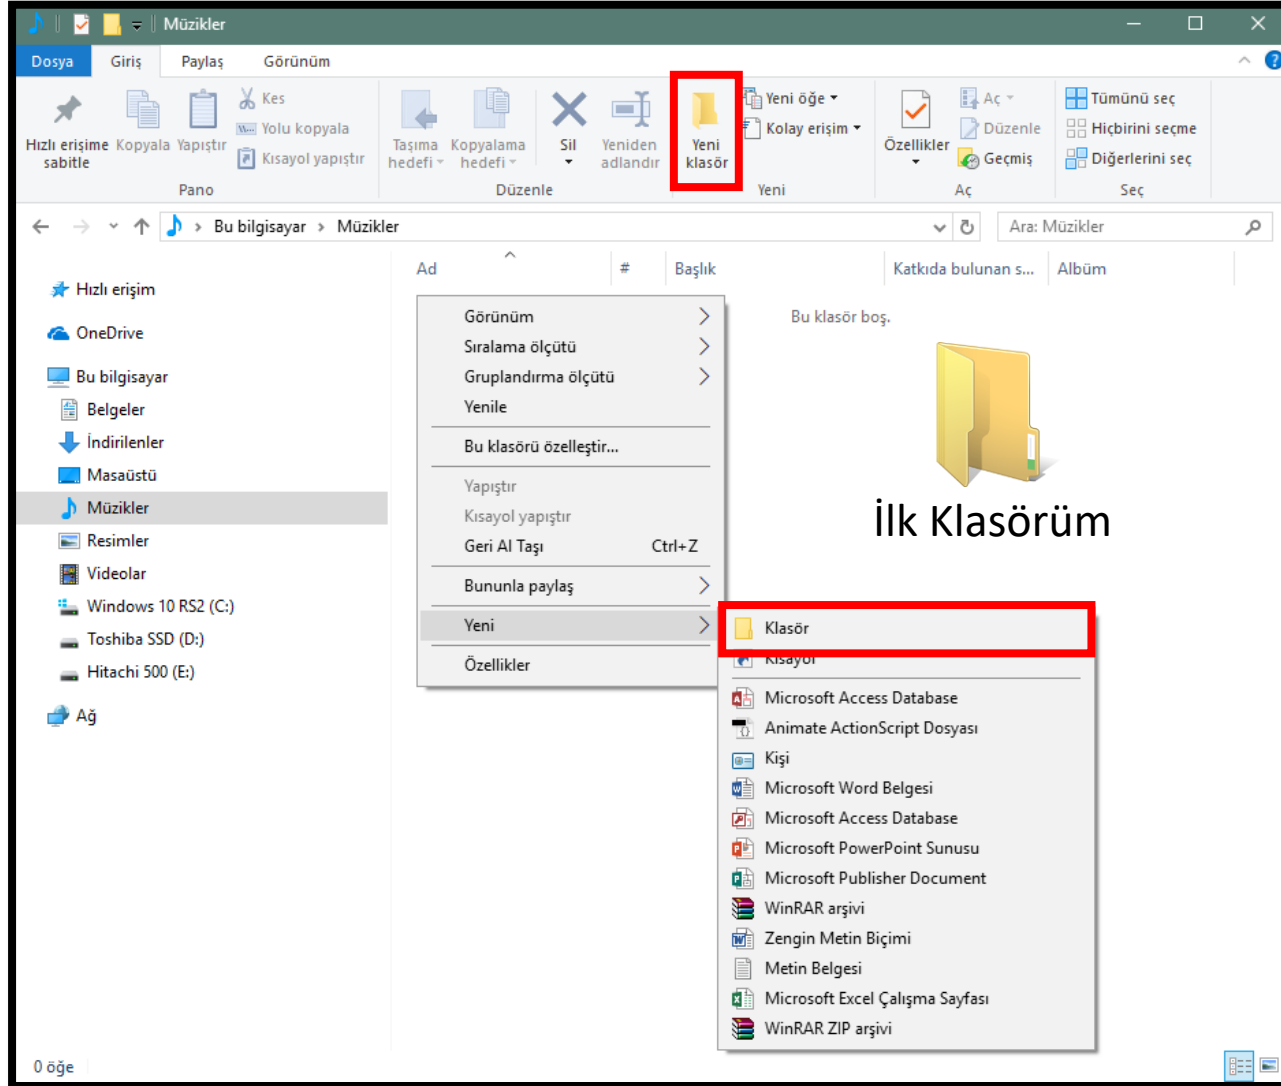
Müzikler

Dosya Giriş Paylaş Görünüm

Hızlı erişime sabitle Kopyala Yapıştır Kes Yolu kopyala Kısayol yapıştır
Pano

Taşıma hedefi Kopyalama hedefi Sil Yeniden adlandır
Düzenle

Yeni klasör Yeni öğe Kolay erişim
Yeni

Özellikler Aç Düzenle Geçmiş
Aç

Tümünü seç Hiçbirini seçme Diğerlerini seç
Seç

Bu bilgisayar > Müzikler
Ara: Müzikler

Hızlı erişim
OneDrive
Bu bilgisayar
Belgeler
İndirilenler
Masaüstü
Müzikler
Resimler
Videolar
Windows 10 RS2 (C:)
Toshiba SSD (D:)
Hitachi 500 (E:)
Ağ

Ad # Başlık Katkıda bulunan s... Albüm

Bu klasör boş.

Görünüm
Sıralama ölçütü
Gruplandırma ölçütü
Yenile
Bu klasörü özelleştir...
Yapıştır
Kısayol yapıştır
Geri Al Taşı Ctrl+Z
Bununla paylaş
Yeni
Özellikler

İlk Klasörüm

Klasör
Kısayol
Microsoft Access Database
Animate ActionScript Dosyası
Kişi
Microsoft Word Belgesi
Microsoft Access Database
Microsoft PowerPoint Sunusu
Microsoft Publisher Document
WinRAR arşivi
Zengin Metin Biçimi
Metin Belgesi
Microsoft Excel Çalışma Sayfası
WinRAR ZIP arşivi

0 öğe